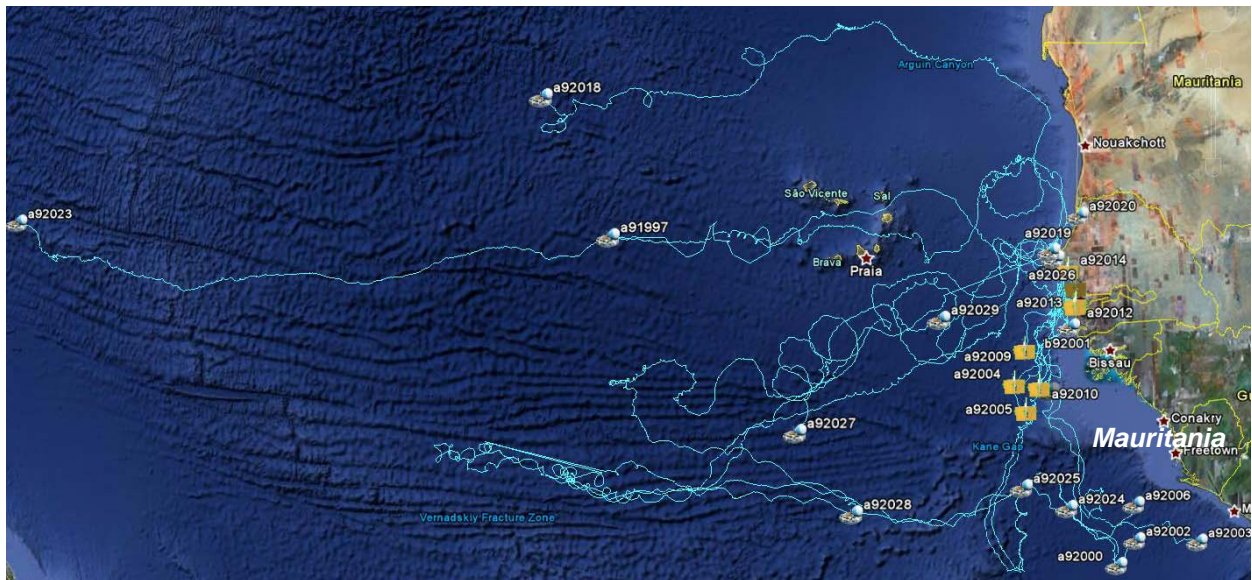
Arguin Canyon
Mauritania
a92018
Nouakchott
São Vicente
Sal
a92023
a91997
a92020
Brava
Praia
a92019
a92014
a92026
a92013
a92012
a92029
b92001
a92009
Bissau
a92004
a92010
Gu
a92005
Conakry
a92027
Mauritania
Kane Gap
Freetown
a92025
a92024
a92006
M
a92028
Vernadskiy Fracture Zone
a92002
a92003
a92000